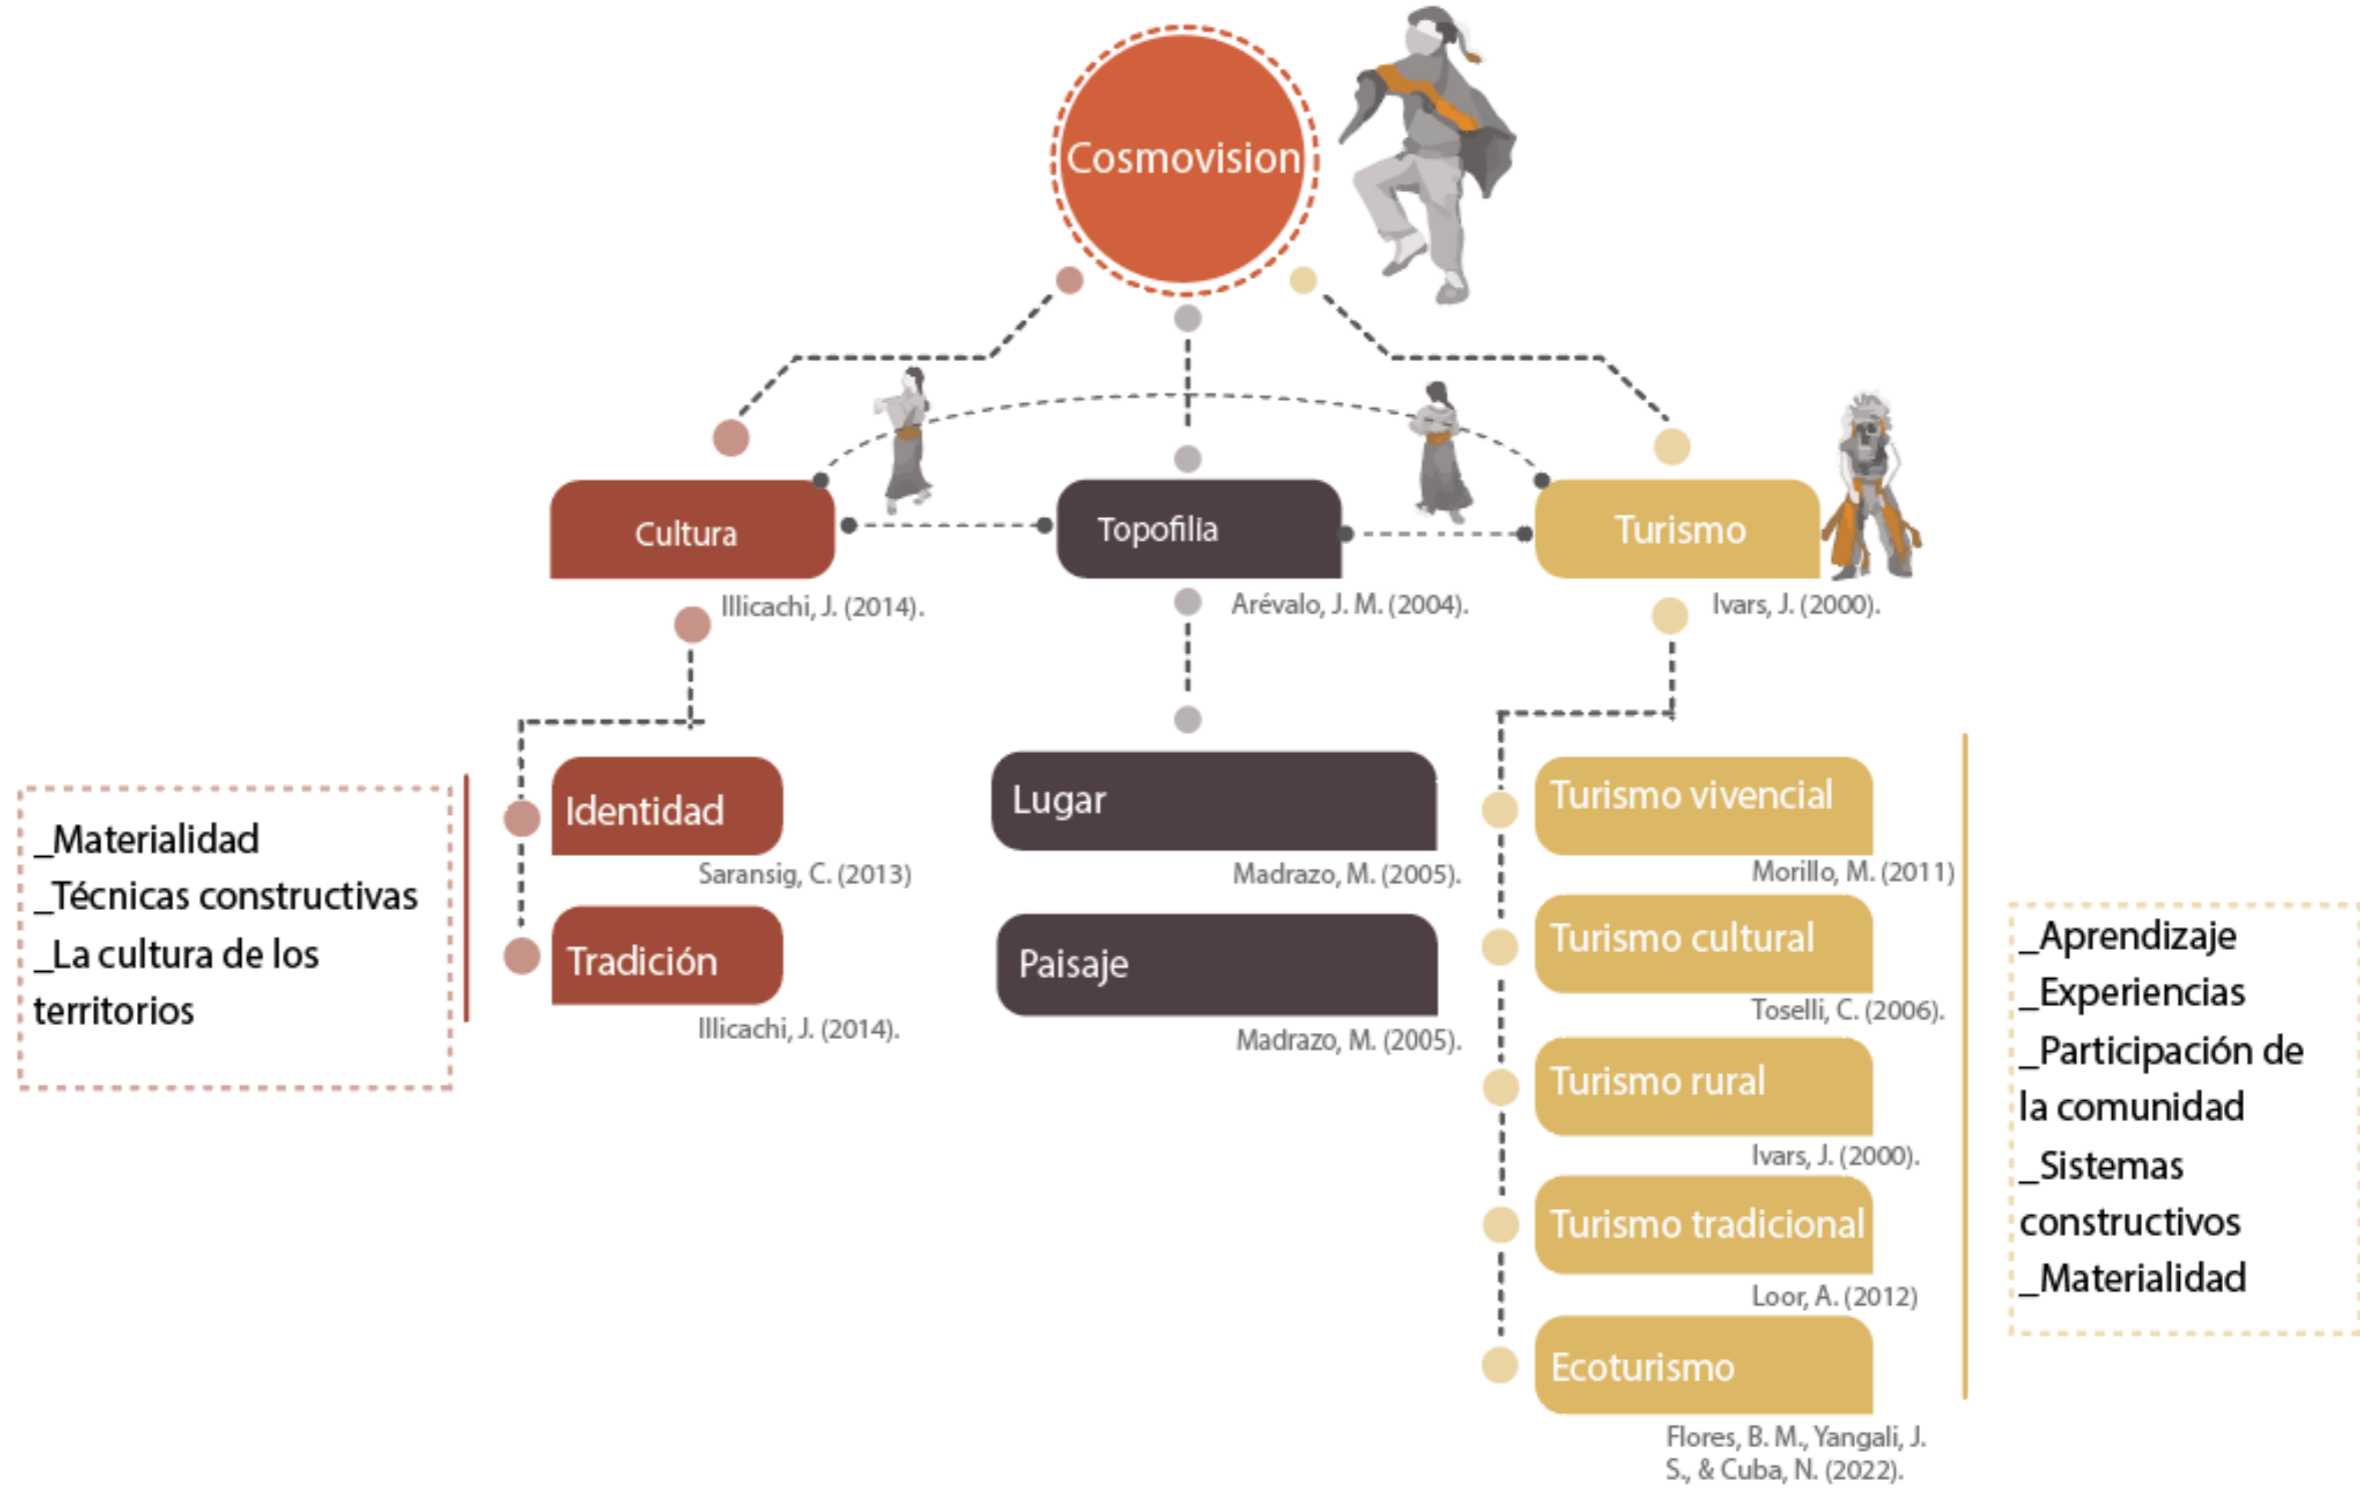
Cosmovision

Cultura

Topofilia

Turismo

Illicachi, J. (2014).

Arévalo, J. M. (2004).

Ivars, J. (2000).

_Materialidad
_Técnicas constructivas
_La cultura de los territorios

Identidad

Saransig, C. (2013)

Tradición

Illicachi, J. (2014).

Lugar

Madrazo, M. (2005).

Paisaje

Madrazo, M. (2005).

Turismo vivencial

Morillo, M. (2011)

Turismo cultural

Toselli, C. (2006).

Turismo rural

Ivars, J. (2000).

Turismo tradicional

Loor, A. (2012)

Ecoturismo

Flores, B. M., Yangali, J. S., & Cuba, N. (2022).

_Aprendizaje
_Experiencias
_Participación de la comunidad
_Sistemas constructivos
_Materialidad